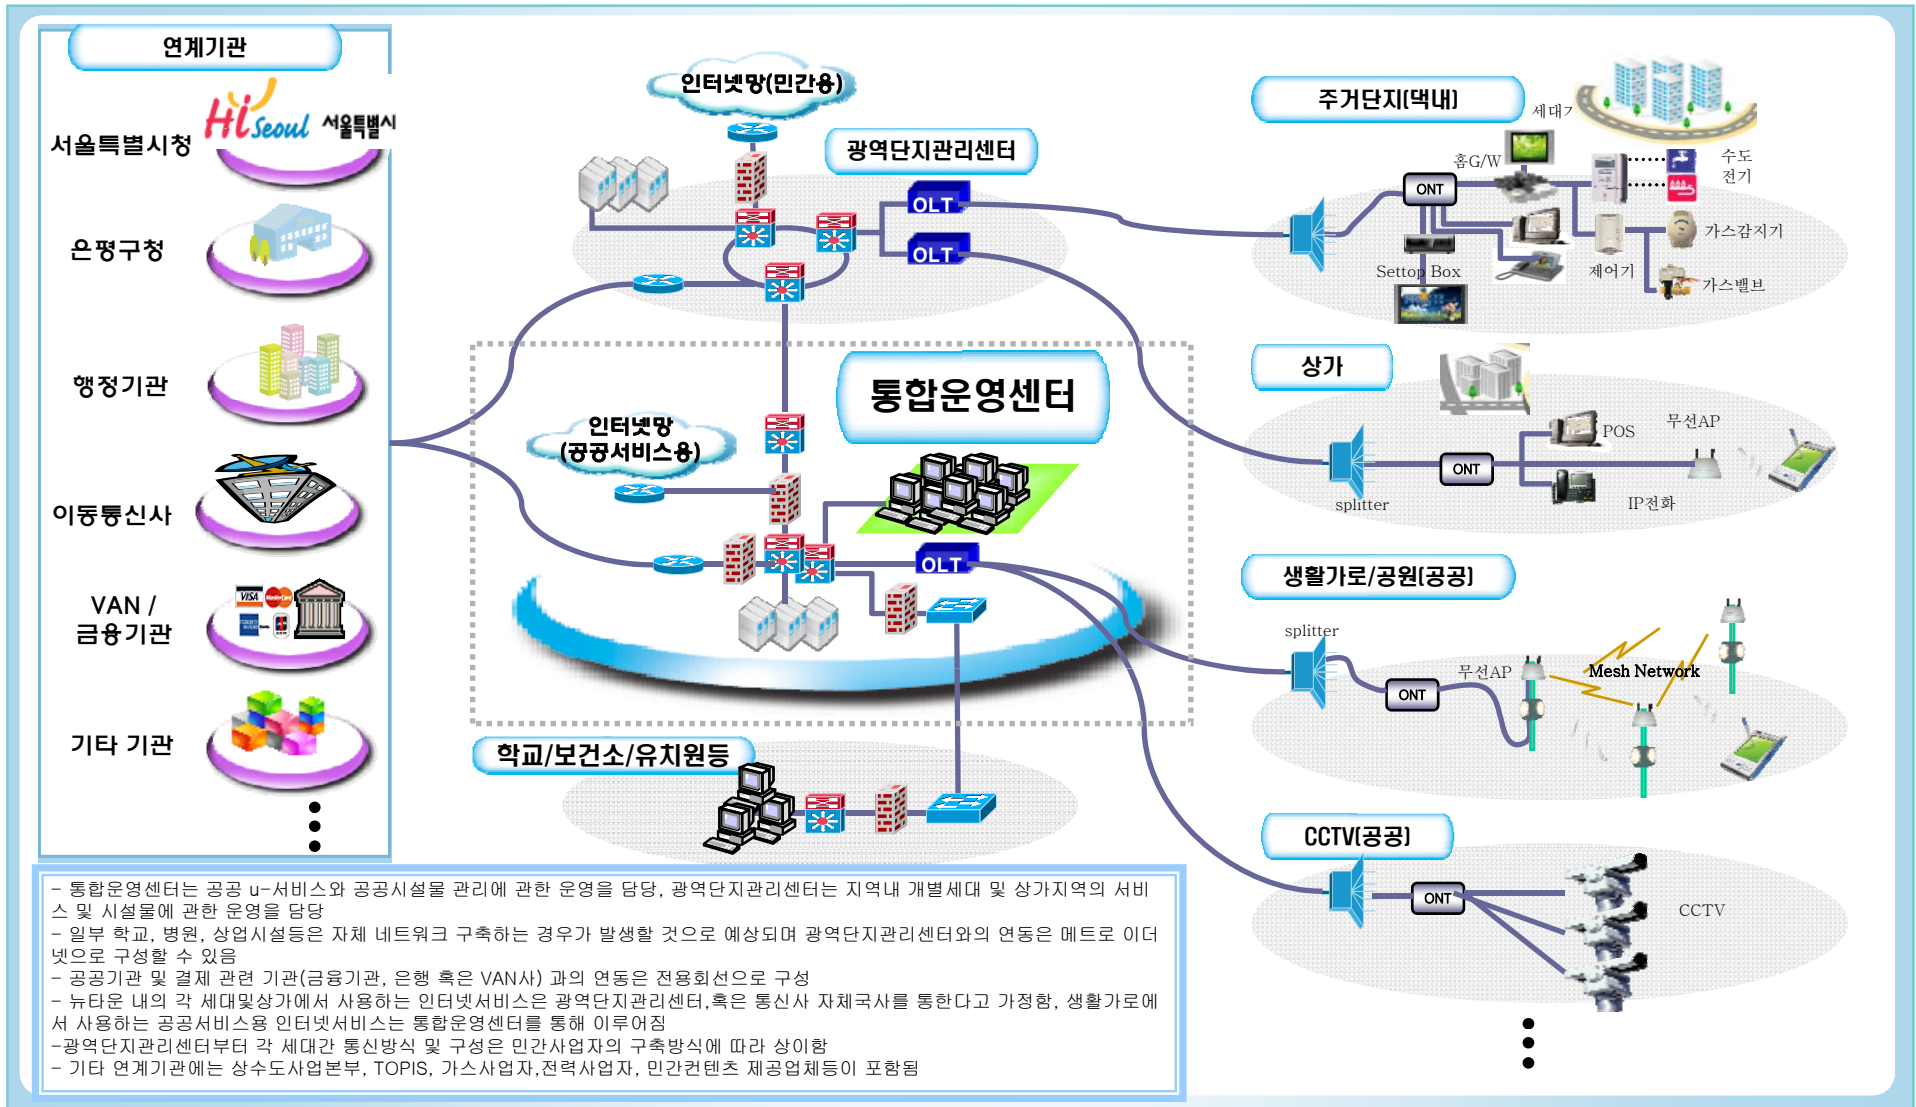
연계기관

서울특별시청
Hi Seoul 서울특별시

은평구청

행정기관

이동통신사

VAN / 금융기관
VISA MasterCard

기타 기관

인터넷망(민간용)

광역단지관리센터

OLT
OLT

인터넷망 (공공서비스용)

통합운영센터

OLT

학교/보건소/유치원등

주거단지(댁내)
세대기
홈G/W
ONT
수도
전기
가스감지기
Settop Box
제어기
가스밸브

상가
POS
무선AP
ONT
splitter
IP전화

생활가로/공원(공공)
splitter
무선AP
Mesh Network
ONT

CCTV(공공)
ONT
CCTV

- 통합운영센터는 공공 u-서비스와 공공시설물 관리에 관한 운영을 담당, 광역단지관리센터는 지역내 개별세대 및 상가지역의 서비스 및 시설물에 관한 운영을 담당
- 일부 학교, 병원, 상업시설등은 자체 네트워크 구축하는 경우가 발생할 것으로 예상되며 광역단지관리센터와의 연동은 메트로 이더넷으로 구성할 수 있음
- 공공기관 및 결제 관련 기관(금융기관, 은행 혹은 VAN사) 과의 연동은 전용회선으로 구성
- 뉴타운 내의 각 세대및상가에서 사용하는 인터넷서비스은 광역단지관리센터,혹은 통신사 자체국사를 통한다고 가정함, 생활가로에서 사용하는 공공서비스용 인터넷서비스는 통합운영센터를 통해 이루어짐
-광역단지관리센터부터 각 세대간 통신방식 및 구성은 민간사업자의 구축방식에 따라 상이함
- 기타 연계기관에는 상수도사업본부, TOPIS, 가스사업자,전력사업자, 민간컨텐츠 제공업체등이 포함됨